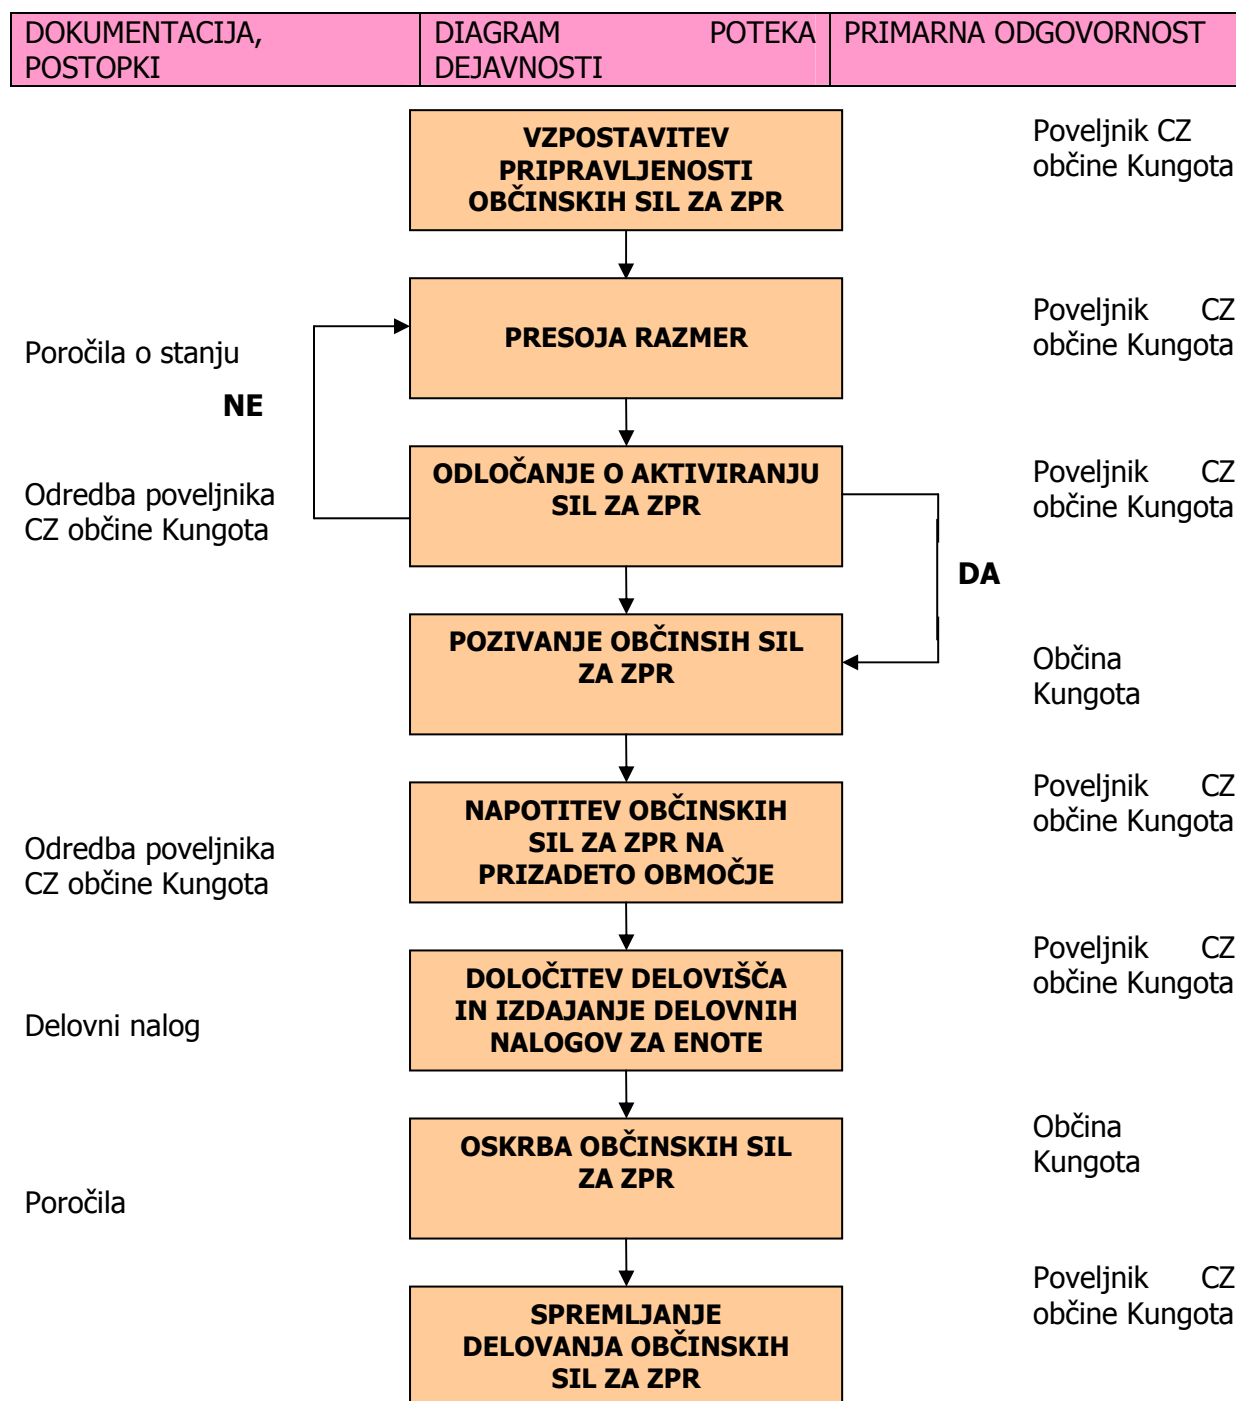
| DOKUMENTACIJA, POSTOPKI | DIAGRAM POTEKA DEJAVNOSTI | PRIMARNA ODGOVORNOST |
|---|---|---|

VZPOSTAVITEV PRIPRAVLJENOSTI OBČINSKIH SIL ZA ZPR

Poveljnik CZ občine Kungota

Poročila o stanju

PRESOJA RAZMER

Poveljnik CZ občine Kungota

NE

Odredba poveljnika CZ občine Kungota

ODLOČANJE O AKTIVIRANJU SIL ZA ZPR

Poveljnik CZ občine Kungota

DA

POZIVANJE OBČINSIH SIL ZA ZPR

Občina Kungota

Odredba poveljnika CZ občine Kungota

NAPOTITEV OBČINSKIH SIL ZA ZPR NA PRIZADETO OBMOČJE

Poveljnik CZ občine Kungota

Delovni nalog

DOLOČITEV DELOVIŠČA IN IZDAJANJE DELOVNIH NALOGOV ZA ENOTE

Poveljnik CZ občine Kungota

Poročila

OSKRBA OBČINSKIH SIL ZA ZPR

Občina Kungota

SPREMLJANJE DELOVANJA OBČINSKIH SIL ZA ZPR

Poveljnik CZ občine Kungota